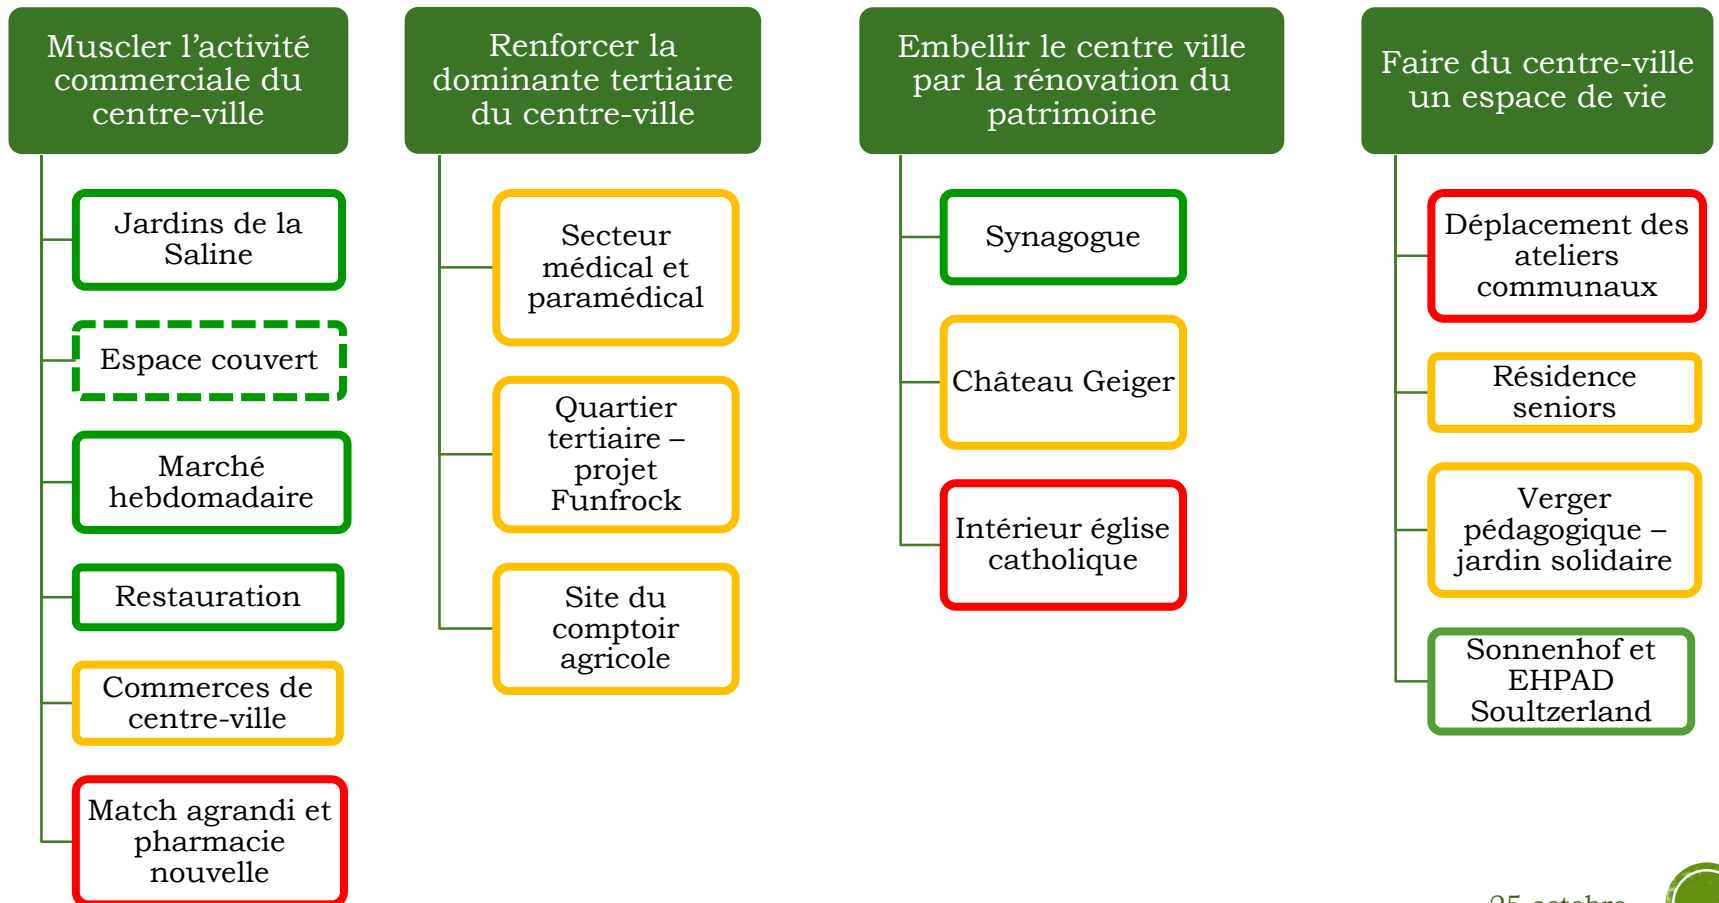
Muscler l’activité commerciale du centre-ville

Jardins de la Saline

Espace couvert

Marché hebdomadaire

Restauration

Commerces de centre-ville

Match agrandi et pharmacie nouvelle

Renforcer la dominante tertiaire du centre-ville

Secteur médical et paramédical

Quartier tertiaire – projet Funfrock

Site du comptoir agricole

Embellir le centre ville par la rénovation du patrimoine

Synagogue

Château Geiger

Intérieur église catholique

Faire du centre-ville un espace de vie

Déplacement des ateliers communaux

Résidence seniors

Verger pédagogique – jardin solidaire

Sonnenhof et EHPAD Soultzerland

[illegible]